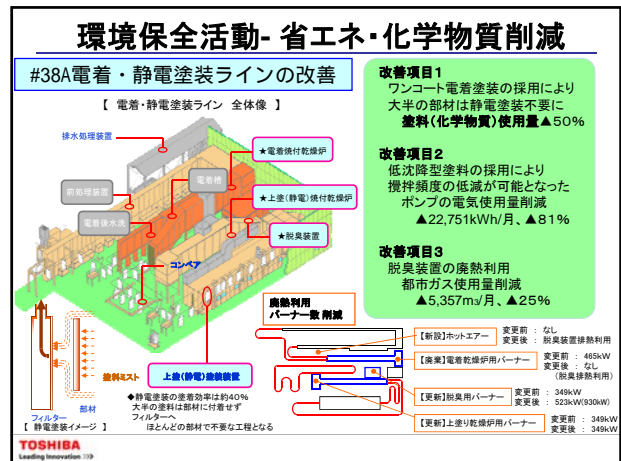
環境保全活動- 省エネ・化学物質削減

#38A電着・静電塗装ラインの改善

【 電着・静電塗装ライン 全体像 】

排水処理装置

★電着焼付乾燥炉

前処理装置

電着槽

★上塗(静電)焼付乾燥炉

電着後水洗

★脱臭装置

コンベア

改善項目1
ワンコート電着塗装の採用により
大半の部材は静電塗装不要に
塗料(化学物質)使用量▲50%

改善項目2
低沈降型塗料の採用により
攪拌頻度の低減が可能となった
ポンプの電気使用量削減
▲22,751kWh/月、▲81%

改善項目3
脱臭装置の廃熱利用
都市ガス使用量削減
▲5,357m³/月、▲25%

廃熱利用
バーナー数 削減

【新設】ホットエアー 変更前 : なし 変更後 : 脱臭装置排熱利用

【廃棄】電着乾燥炉用バーナー 変更前 : 465kW 変更後 : なし (脱臭排熱利用)

【更新】脱臭用バーナー 変更前 : 349kW 変更後 : 523kW(930kW)

【更新】上塗り乾燥炉用バーナー 変更前 : 349kW 変更後 : 349kW

塗料ミスト

上塗(静電)塗装装置

フィルター

部材

【 静電塗装イメージ 】

◆静電塗装の塗着効率は約40%
大半の塗料は部材に付着せず
フィルターへ
ほとんどの部材で不要な工程となる

TOSHIBA
Leading Innovation